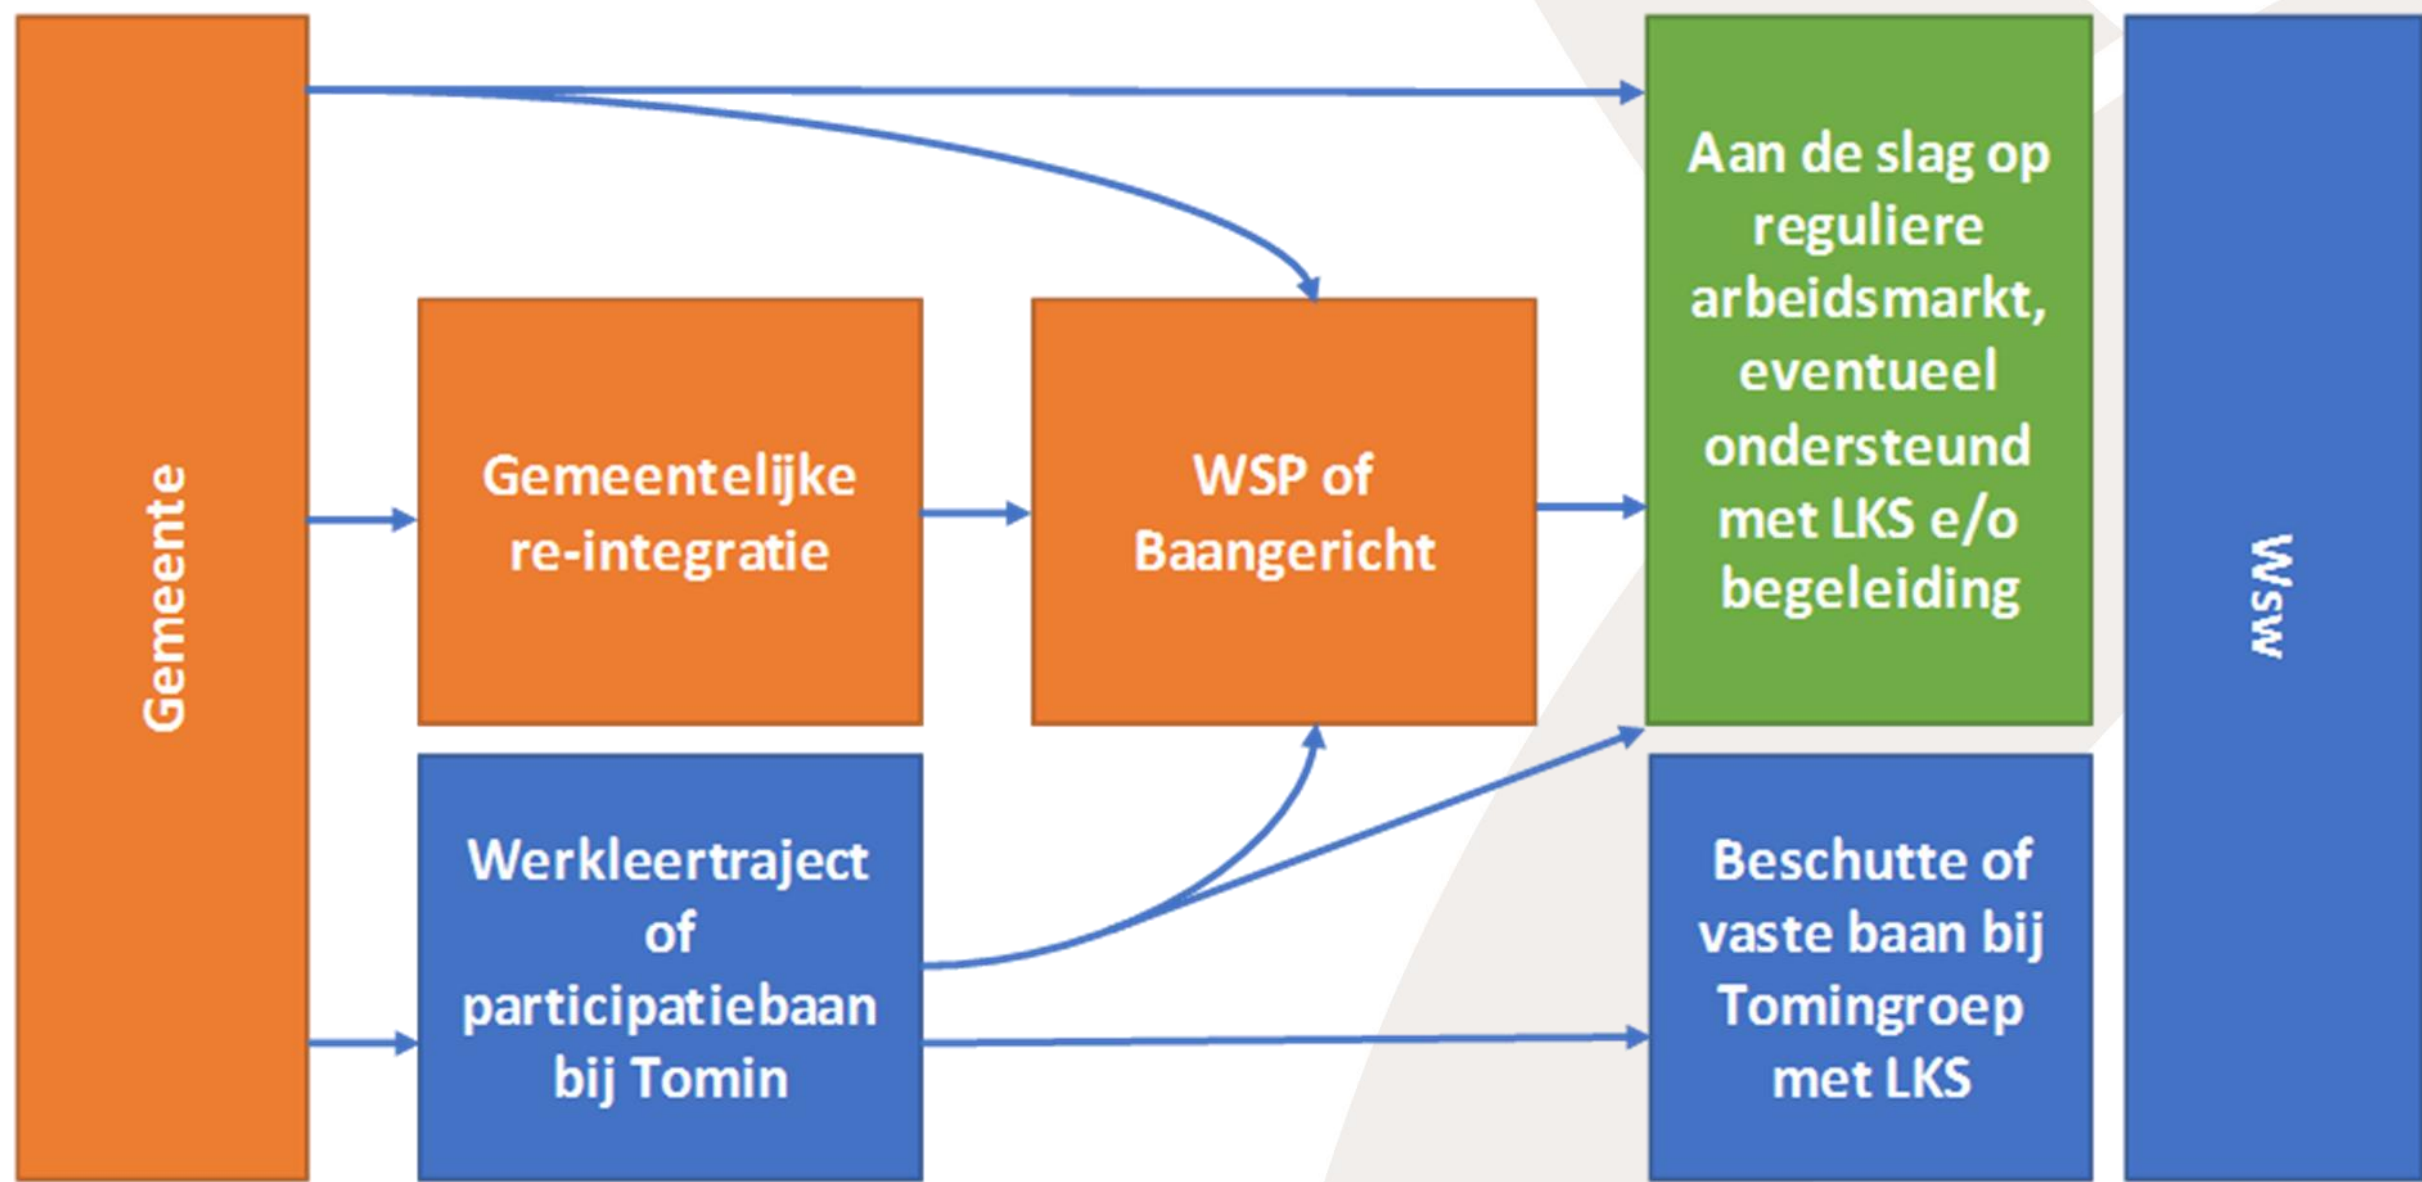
Gemeente

Gemeentelijke re-integratie

WSP of Baangericht

Aan de slag op reguliere arbeidsmarkt, eventueel ondersteund met LKS e/o begeleiding

Wsw

Werkleertraject of participatiebaan bij Tomin

Beschutte of vaste baan bij Tomingroep met LKS